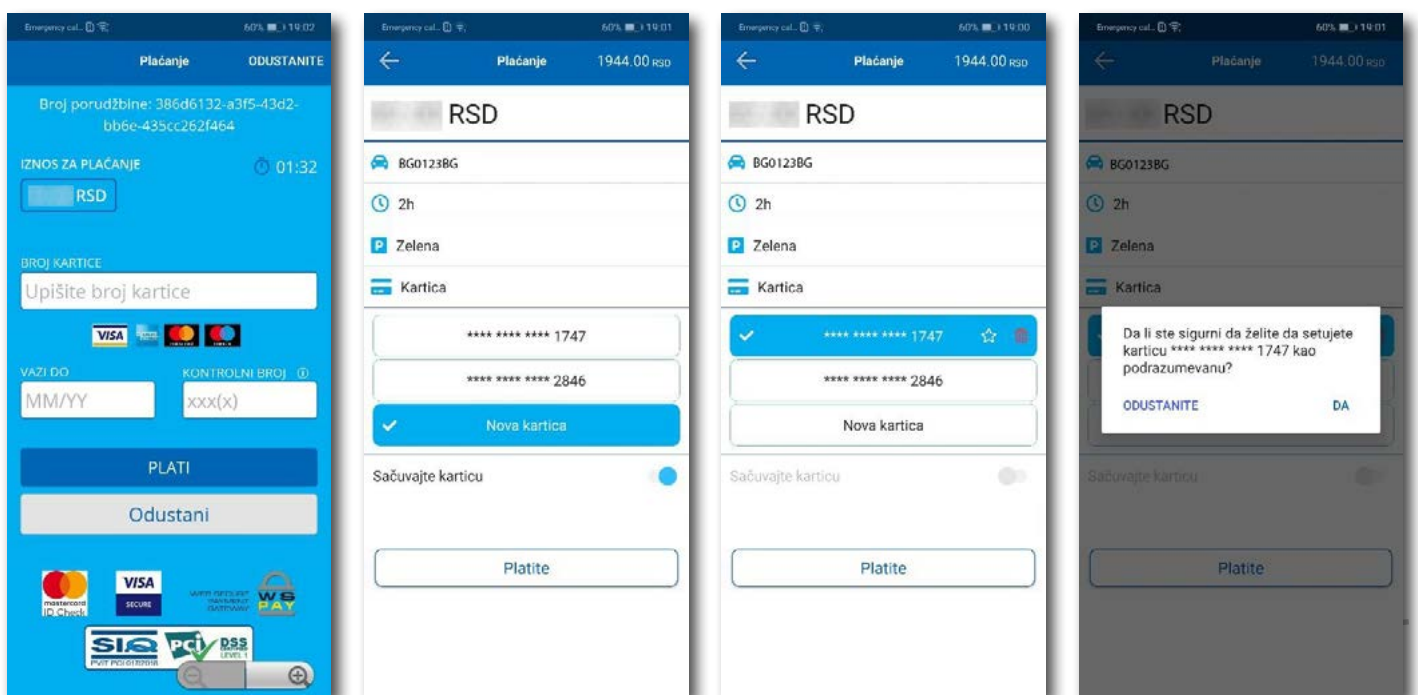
Emergency cal... 60% 19:02

Plaćanje ODUSTANITE

Broj porudžbine: 386d6132-a3f5-43d2-bb6e-435cc262f464

IZNOS ZA PLAĆANJE 01:32

RSD

BROJ KARTICE

Upišite broj kartice

VISA

VAZI DO KONTROLNI BROJ

MM/YY xxx(x)

PLATI

Odustani

mastercard ID Check VISA SECURE WSPAY

SIQ PCI DSS LEVEL 1

Emergency cal... 60% 19:01

Plaćanje 1944.00 RSD

RSD

BG0123BG

2h

Zelena

Kartica

**** **** **** 1747

**** **** **** 2846

Nova kartica

Sačuvajte karticu

Platite

Emergency cal... 60% 19:00

Plaćanje 1944.00 RSD

RSD

BG0123BG

2h

Zelena

Kartica

**** **** **** 1747

**** **** **** 2846

Nova kartica

Sačuvajte karticu

Platite

Emergency cal... 60% 19:01

Plaćanje 1944.00 RSD

RSD

BG0123BG

2h

Zelena

Kartica

Da li ste sigurni da želite da setujete karticu **** **** **** 1747 kao podrazumevanu?

ODUSTANITE DA

Sačuvajte karticu

Platite